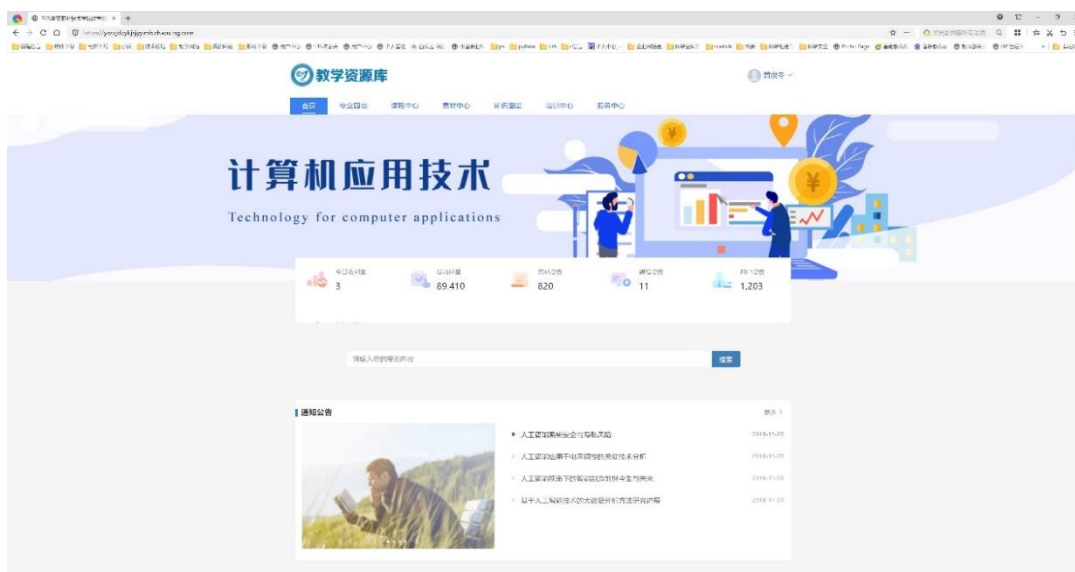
教学资源库

首页 专业介绍 课程中心 素材中心 资源建设 培训中心 服务中心

计算机应用技术

Technology for computer applications

3

89,410

820

11

1,203

搜索

通知公告

更多 >

人工智能未来安全与发展实践 2018-11-22

人工智能发展中的关键技术分析 2018-11-22

人工智能视角下的智能信息管理与未来 2018-11-22

基于人工智能技术的大数据分析方法研究探析 2018-11-22